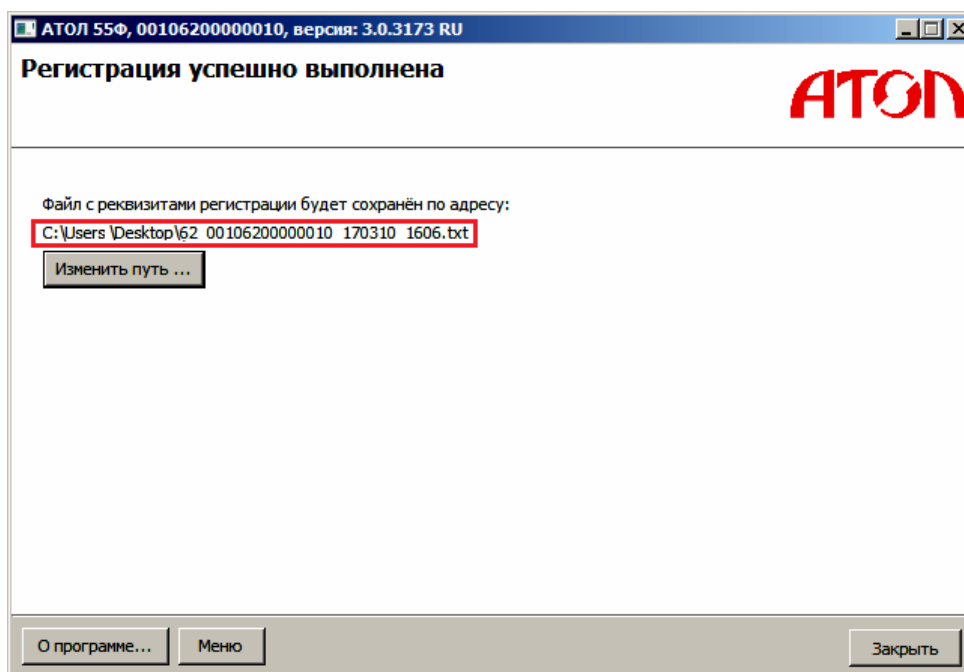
АТОЛ 55Ф, 00106200000010, версия: 3.0.3173 RU

Регистрация успешно выполнена

АТОЛ

Файл с реквизитами регистрации будет сохранён по адресу:

C:\Users \Desktop\62_00106200000010_170310_1606.txt

Изменить путь ...

О программе...

Меню

Закрыть